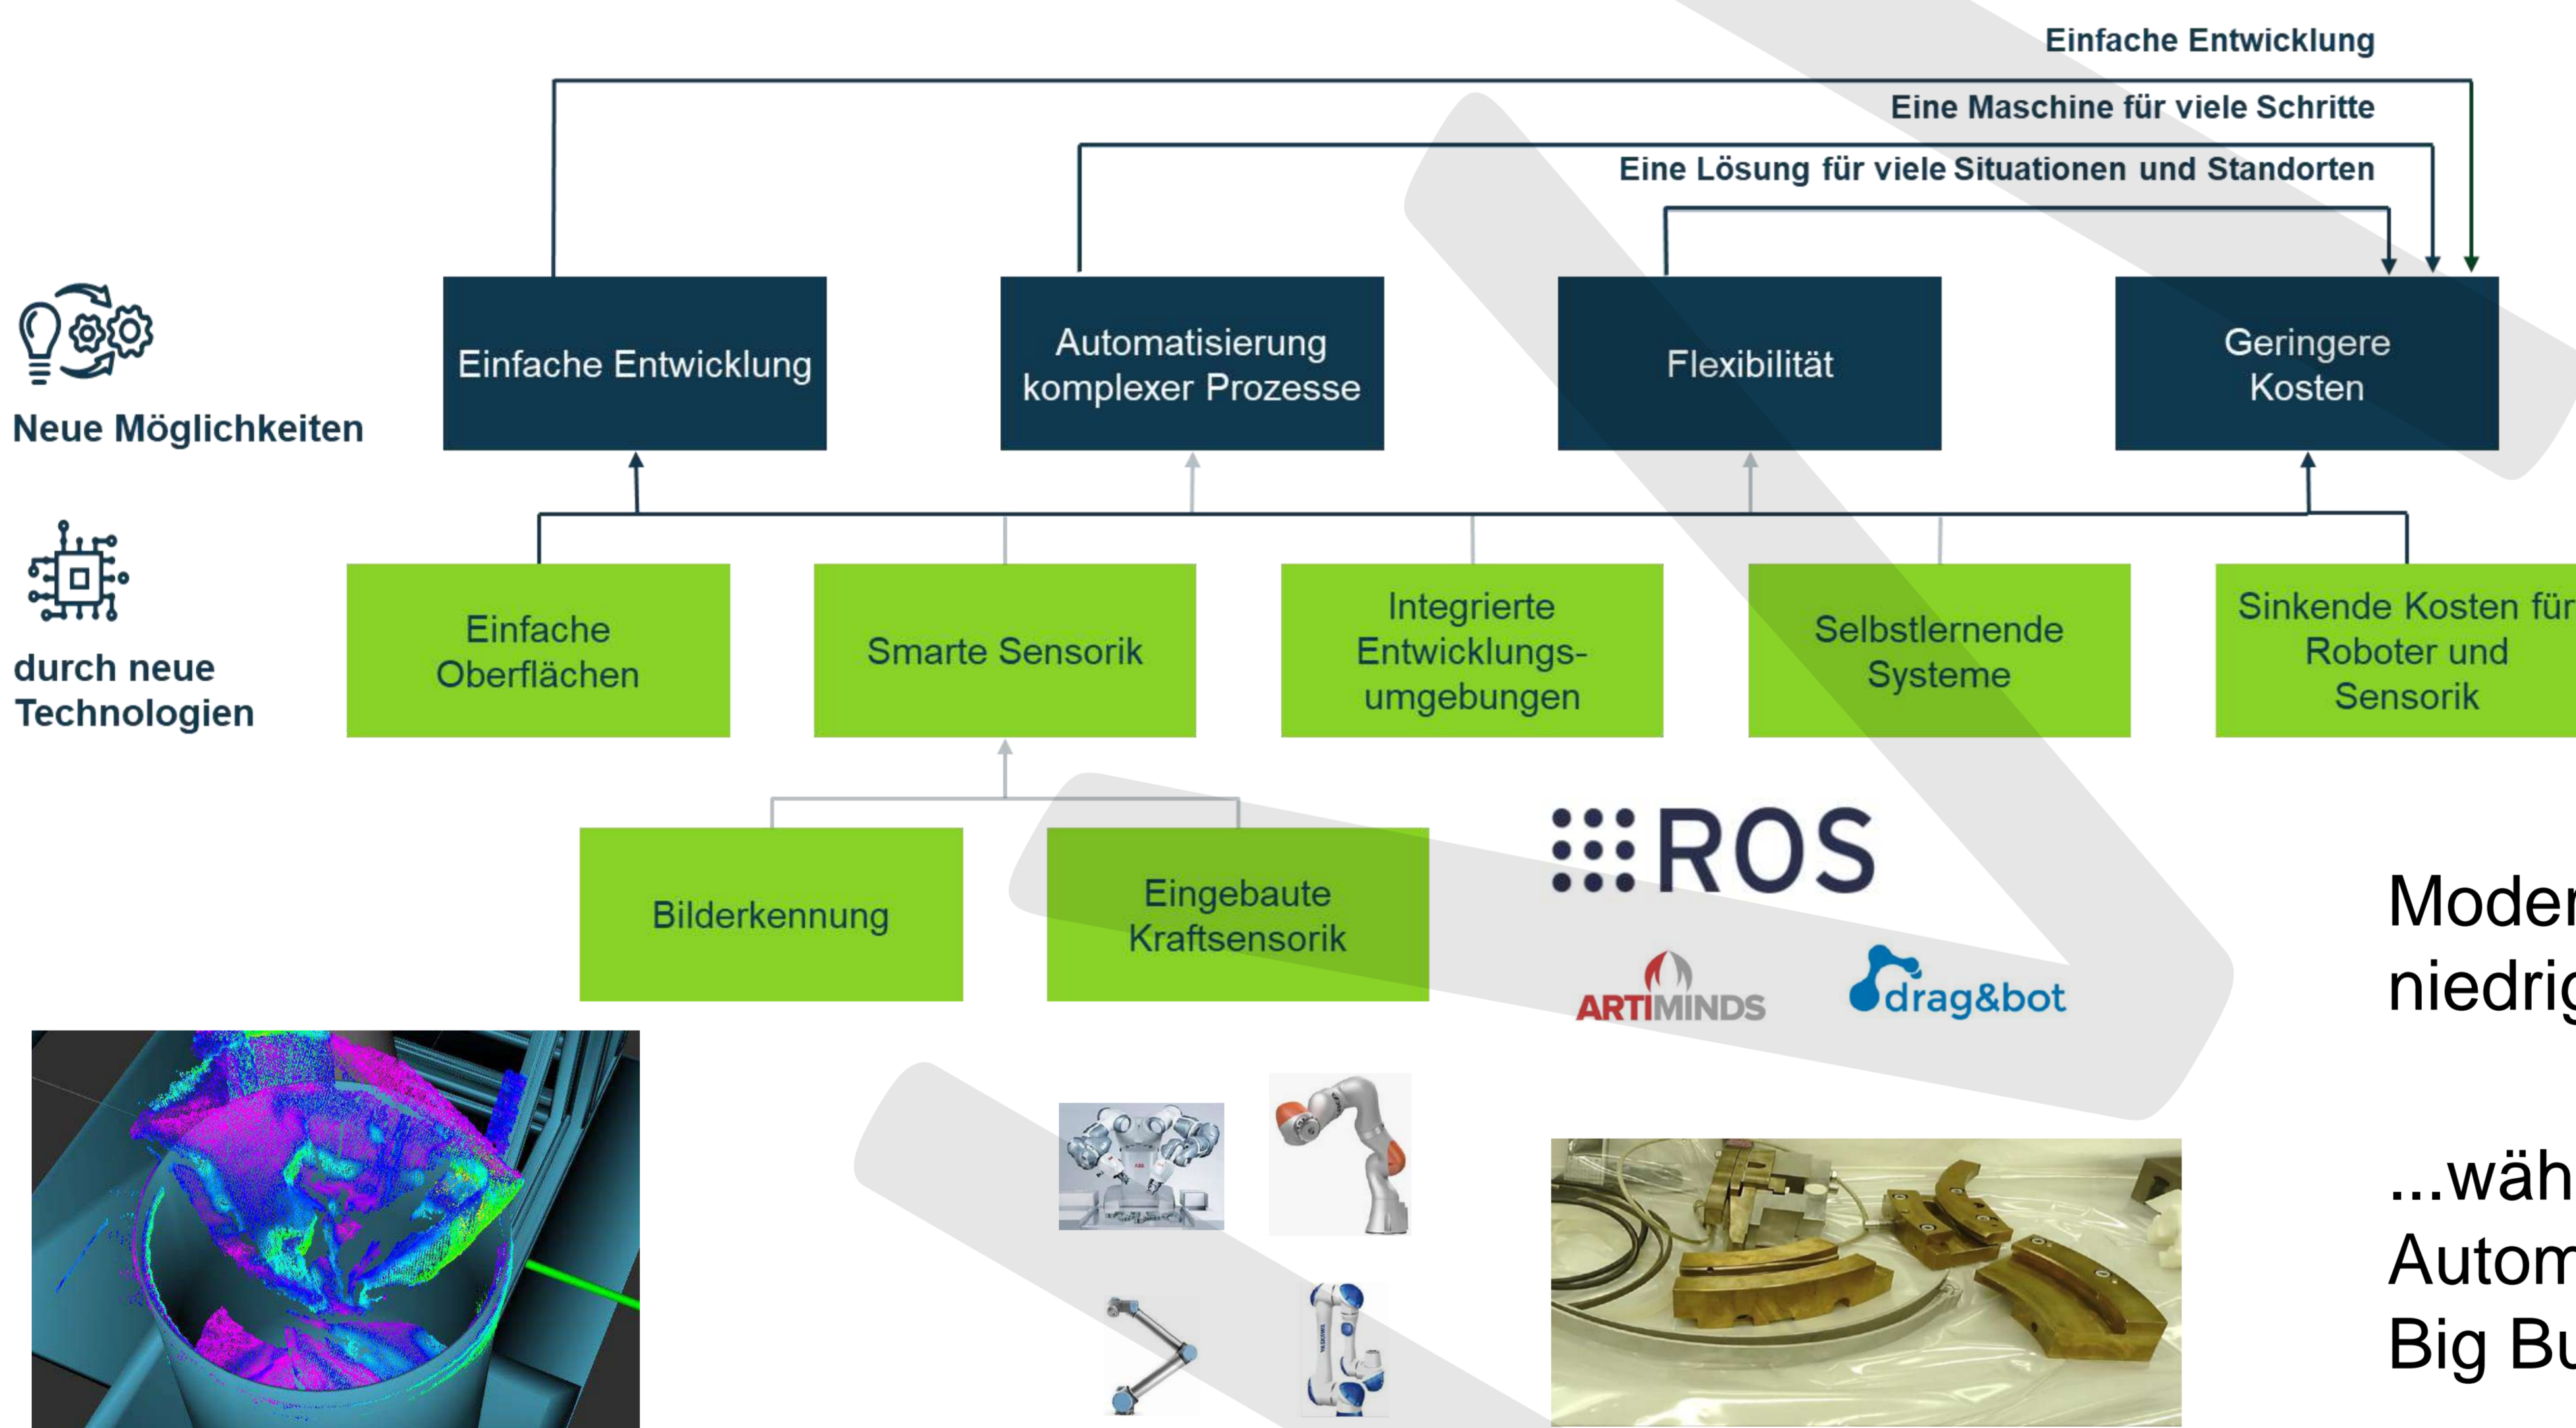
Einfache Entwicklung

Eine Maschine für viele Schritte

Eine Lösung für viele Situationen und Standorten

Neue Möglichkeiten

Einfache Entwicklung

Automatisierung komplexer Prozesse

Flexibilität

Geringere Kosten

durch neue Technologien

Einfache Oberflächen

Smarte Sensorik

Integrierte Entwicklungsumgebungen

Selbstlernende Systeme

Sinkende Kosten für Roboter und Sensorik

Bilderkennung

Eingebaute Kraftsensorik

ROS

ARTIMINDS

drag&bot

Moder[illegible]
niedrig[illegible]

...wäh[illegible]
Autom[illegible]
Big Bu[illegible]